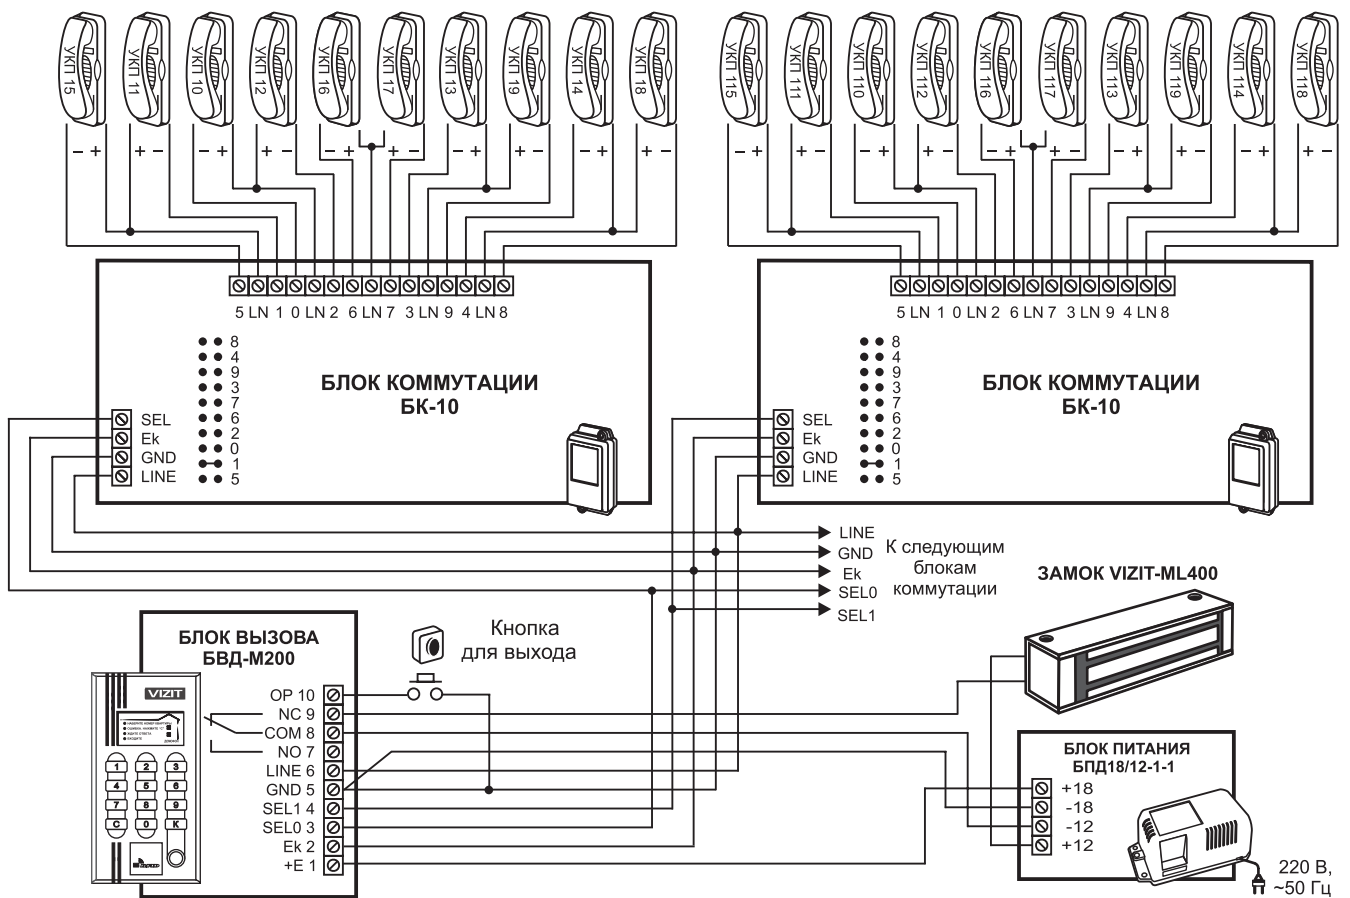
УКП 15 УКП 11 УКП 10 УКП 12 УКП 16 УКП 17 УКП 13 УКП 19 УКП 14 УКП 18

– + + – – + + – – + + – – + + – – + + –

5 LN 1 0 LN 2 6 LN 7 3 LN 9 4 LN 8

8
4
9
3
7
6
2
0
1
5

БЛОК КОММУТАЦИИ
БК-10

SEL
Ek
GND
LINE

УКП 115 УКП 111 УКП 110 УКП 112 УКП 116 УКП 117 УКП 113 УКП 119 УКП 114 УКП 118

– + + – – + + – – + + – – + + – – + + –

5 LN 1 0 LN 2 6 LN 7 3 LN 9 4 LN 8

8
4
9
3
7
6
2
0
1
5

БЛОК КОММУТАЦИИ
БК-10

SEL
Ek
GND
LINE

LINE
GND
Ek
SEL0
SEL1

К следующим блокам коммутации

ЗАМОК VIZIT-ML400

Кнопка для выхода

БЛОК ВЫЗОВА
БВД-М200

VIZIT

OP 10
NC 9
COM 8
NO 7
LINE 6
GND 5
SEL1 4
SEL0 3
Ek 2
+E 1

1 2 3
4 5 6
7 8 9
C 0 K

БЛОК ПИТАНИЯ
БПД18/12-1-1

+18
-18
-12
+12

220 В,
~50 Гц